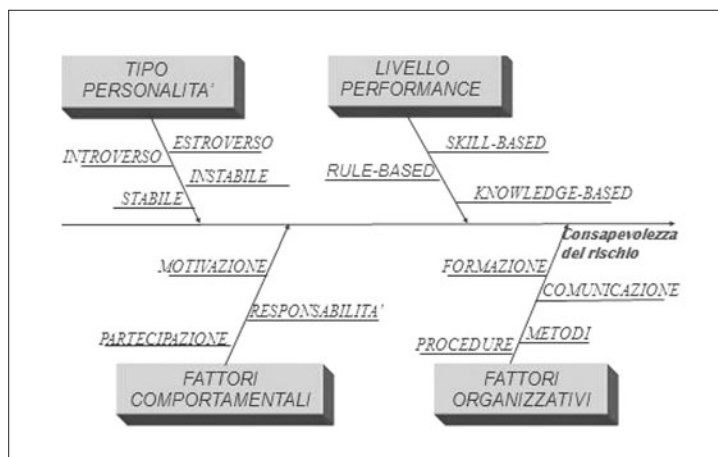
TIPO PERSONALITA'

ESTROVERSO

INTROVERSO

INSTABILE

STABILE

LIVELLO PERFORMANCE

SKILL-BASED

RULE-BASED

KNOWLEDGE-BASED

Consapevolezza del rischio

MOTIVAZIONE

RESPONSABILITA'

PARTECIPAZIONE

FATTORI COMPORTAMENTALI

FORMAZIONE

COMUNICAZIONE

METODI

PROCEDURE

FATTORI ORGANIZZATIVI